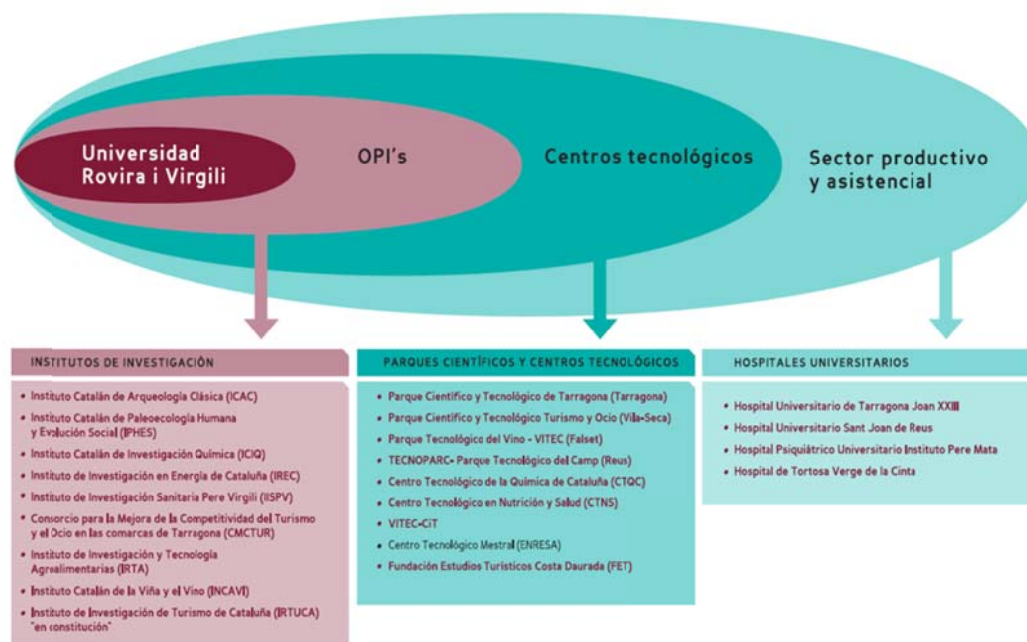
Universidad Rovira i Virgili

OPI's

Centros tecnológicos

Sector productivo y asistencial

INSTITUTOS DE INVESTIGACIÓN

• Instituto Catalán de Arqueología Clásica (ICAC)
• Instituto Catalán de Paleoecología Humana y Evolución Social (IPHES)
• Instituto Catalán de Investigación Química (ICIQ)
• Instituto de Investigación en Energía de Cataluña (IREC)
• Instituto de Investigación Sanitaria Pere Virgili (IISPV)
• Consorcio para la Mejora de la Competitividad del Turismo y el Ocio en las comarcas de Tarragona (CMCTUR)
• Instituto de Investigación y Tecnología Agroalimentarias (IRTA)
• Instituto Catalán de la Viña y el Vino (INCAVI)
• Instituto de Investigación de Turismo de Cataluña (IRTUCA) "en constitución"

PARQUES CIENTÍFICOS Y CENTROS TECNOLÓGICOS

• Parque Científico y Tecnológico de Tarragona (Tarragona)
• Parque Científico y Tecnológico Turismo y Ocio (Vila-Seca)
• Parque Tecnológico del Vino - VITEC (Falset)
• TECNOPARC- Parque Tecnológico del Camp (Reus)
• Centro Tecnológico de la Química de Cataluña (CTQC)
• Centro Tecnológico en Nutrición y Salud (CTNS)
• VITEC-CiT
• Centro Tecnológico Mestral (ENRESA)
• Fundación Estudios Turísticos Costa Daurada (FET)

HOSPITALES UNIVERSITARIOS

• Hospital Universitario de Tarragona Joan XXIII
• Hospital Universitario Sant Joan de Reus
• Hospital Psiquiátrico Universitario Instituto Pere Mata
• Hospital de Tortosa Verge de la Cinta